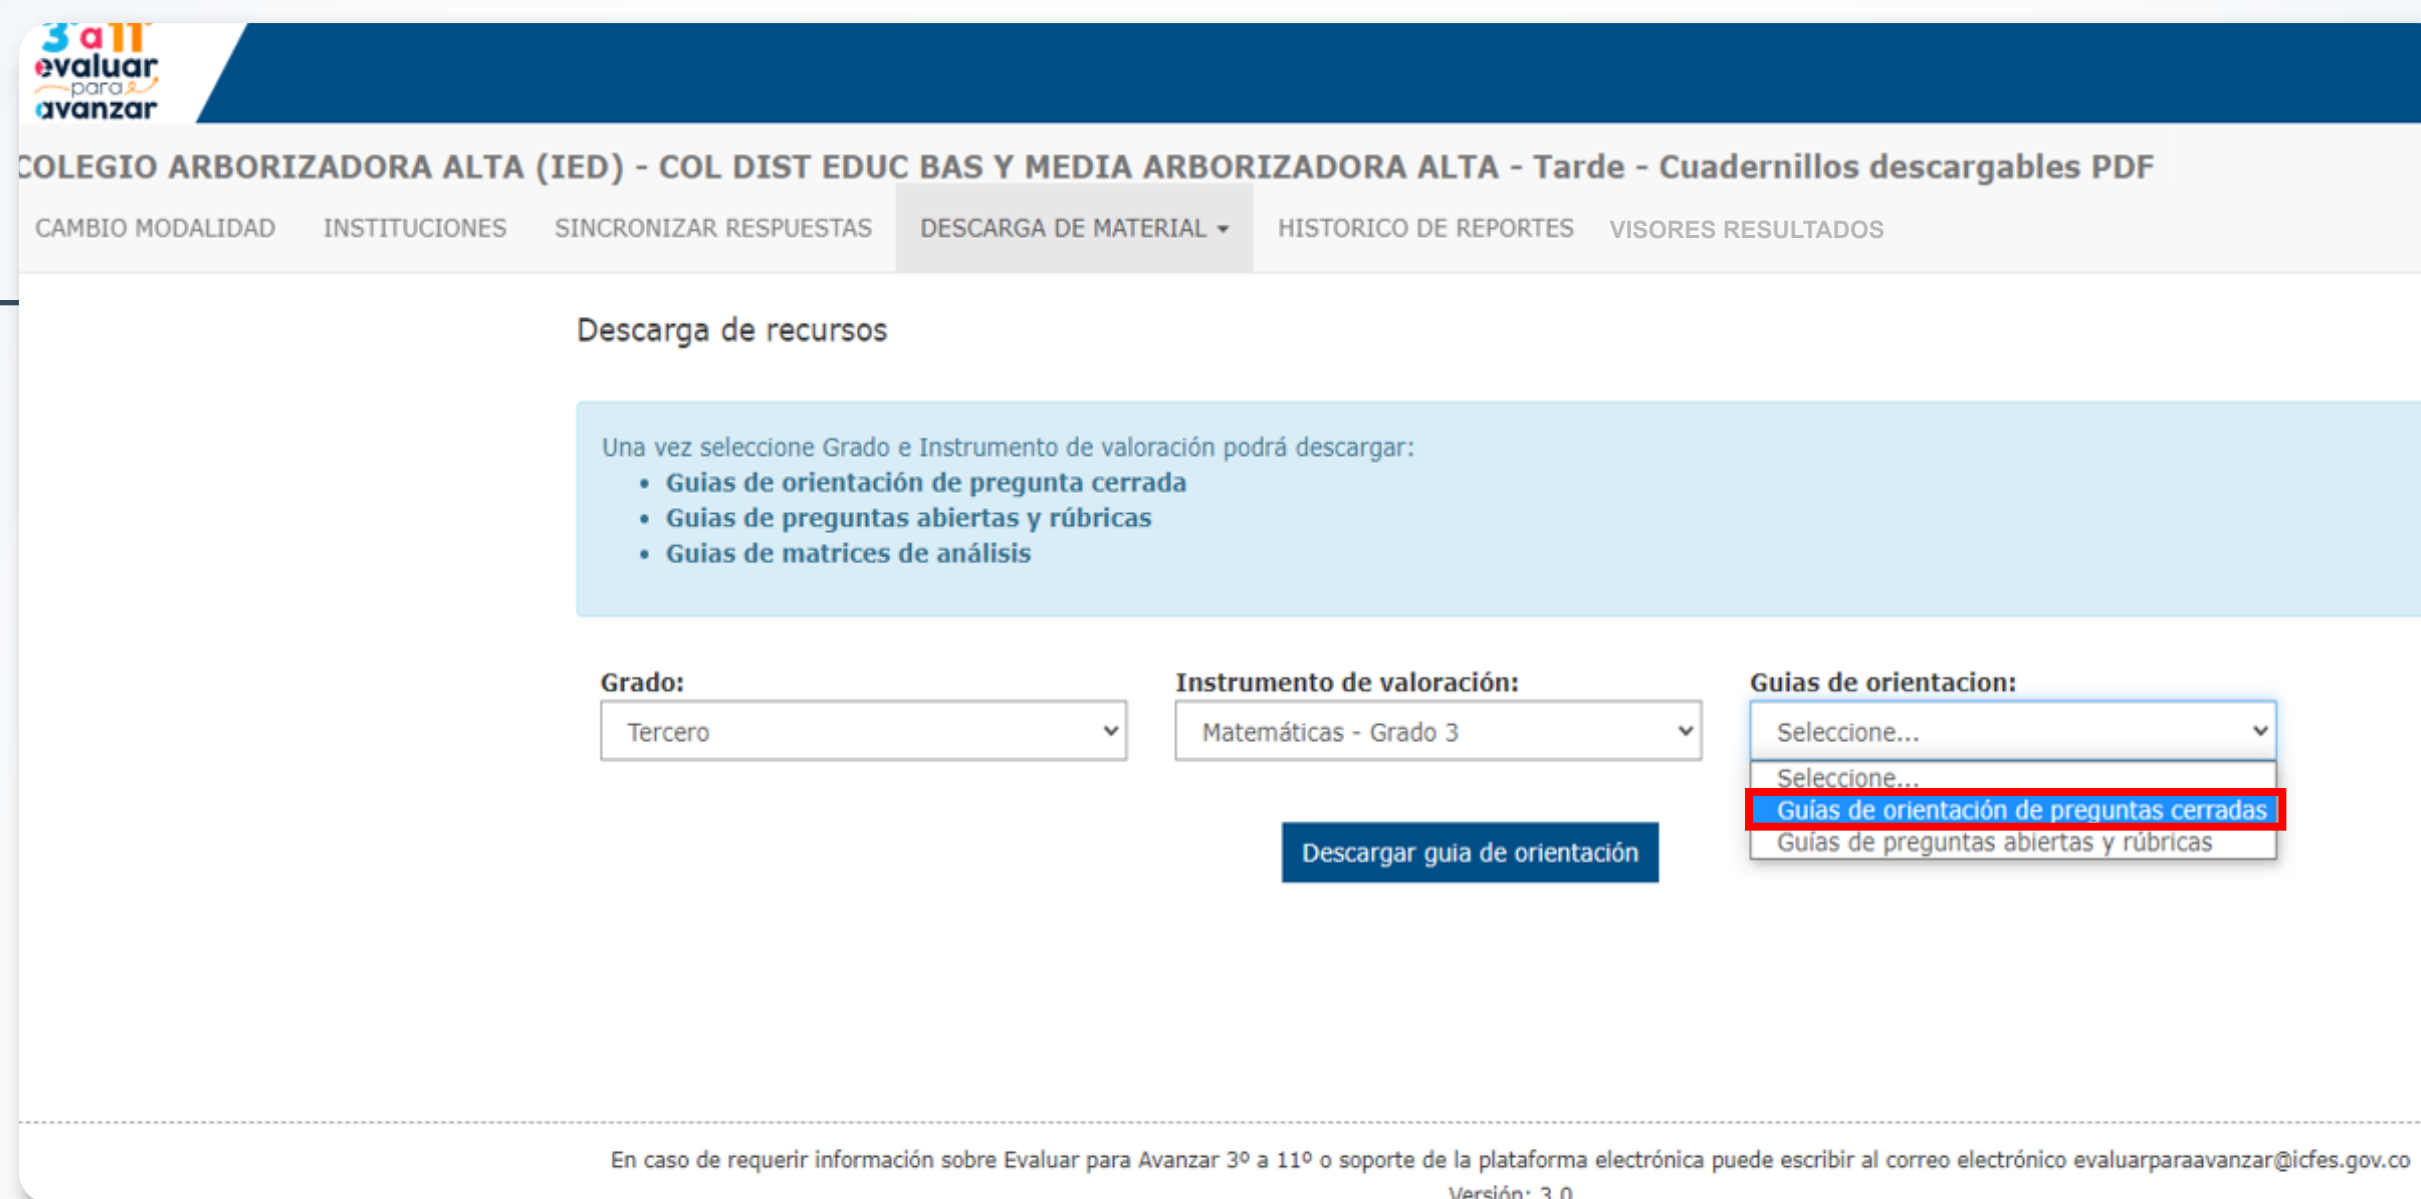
3 a 11
evaluar
para
avanzar

COLEGIO ARBORIZADORA ALTA (IED) - COL DIST EDUC BAS Y MEDIA ARBORIZADORA ALTA - Tarde - Cuadernillos descargables PDF

CAMBIO MODALIDAD INSTITUCIONES SINCRONIZAR RESPUESTAS DESCARGA DE MATERIAL HISTORICO DE REPORTES VISORES RESULTADOS

Descarga de recursos

Una vez seleccione Grado e Instrumento de valoración podrá descargar:
- Guias de orientación de pregunta cerrada
- Guias de preguntas abiertas y rúbricas
- Guias de matrices de análisis

Grado:
Tercero

Instrumento de valoración:
Matemáticas - Grado 3

Guias de orientacion:
Seleccione...
Seleccione...
Guías de orientación de preguntas cerradas
Guías de preguntas abiertas y rúbricas

Descargar guia de orientación

En caso de requerir información sobre Evaluar para Avanzar 3º a 11º o soporte de la plataforma electrónica puede escribir al correo electrónico evaluarparaavanzar@icfes.gov.co
Versión: 3.0